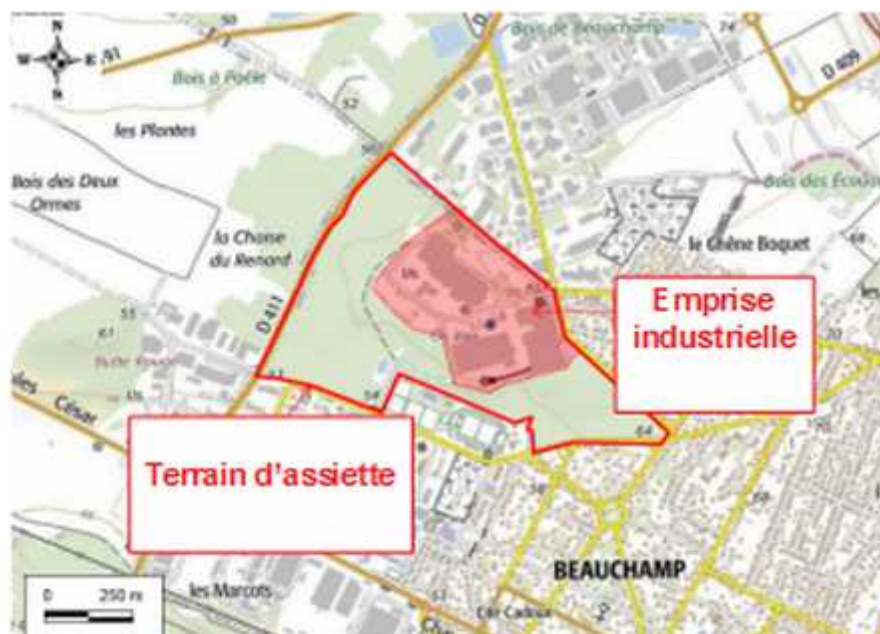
N
W
E
S

Bois de Beauchamp

Bois à Poêle

les Plantes

Bois des Deux Ormes

la Chasse du Renard

le Chêne Boquet

Bois des Écoles

D 409

D 411

Emprise industrielle

Terrain d'assiette

BEAUCHAMP

les Marcots

0 250 m